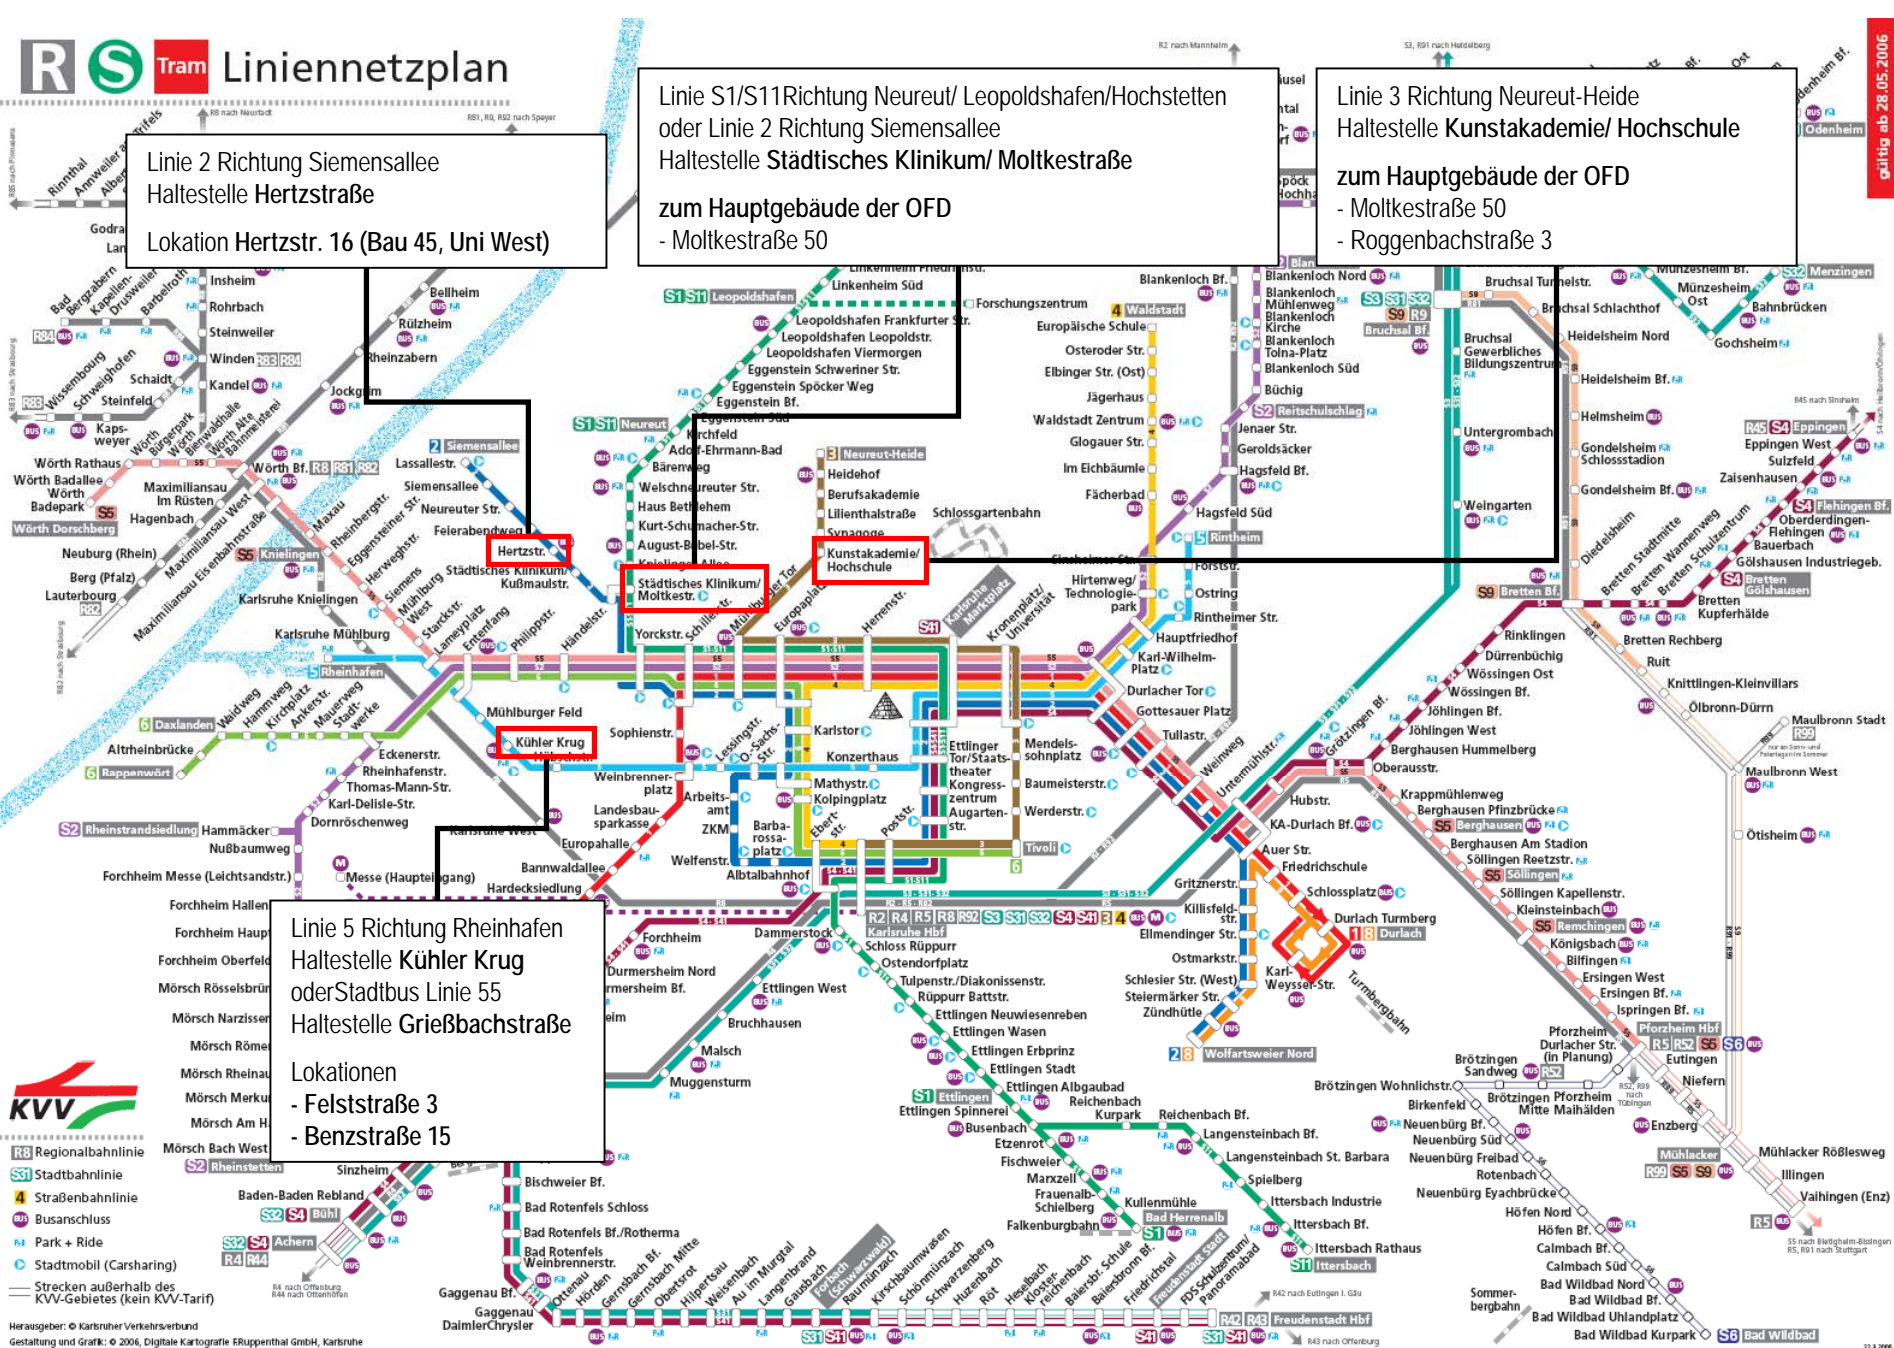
R S Tram Liniennetzplan

Linie 2 Richtung Siemensallee
Haltestelle Hertzstraße

Lokation Hertzstr. 16 (Bau 45, Uni West)

Linie S1/S11Richtung Neureut/ Leopoldshafen/Hochstetten oder Linie 2 Richtung Siemensallee
Haltestelle Städtisches Klinikum/ Moltkestraße

zum Hauptgebäude der OFD
- Moltkestraße 50

Linie 3 Richtung Neureut-Heide
Haltestelle Kunstakademie/ Hochschule

zum Hauptgebäude der OFD
- Moltkestraße 50
- Roggenbachstraße 3

Linie 5 Richtung Rheinhafen
Haltestelle Kühler Krug
oderStadtbus Linie 55
Haltestelle Grießbachstraße

Lokationen
- Felststraße 3
- Benzstraße 15

Hertzstr.
Städtisches Klinikum/ Moltkestr.
Kunstakademie/ Hochschule
Kühler Krug

gültig ab 28.05.2006

KVV
R8 Regionalbahnlinie
S31 Stadtbahnlinie
4 Straßenbahnlinie
Busanschluss
Park + Ride
Stadtmobil (Carsharing)
Strecken außerhalb des KVV-Gebietes (kein KVV-Tarif)

Herausgeber: © Karlsruher Verkehrsverbund
Gestaltung und Grafik: © 2006, Digitale Kartografie F.Ruppenthal GmbH, Karlsruhe